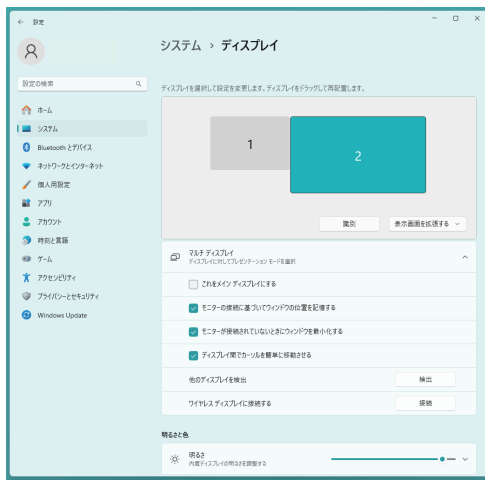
← 設定

システム › ディスプレイ

設定の検索

ホーム
システム
Bluetooth とデバイス
ネットワークとインターネット
個人用設定
アプリ
アカウント
時刻と言語
ゲーム
アクセシビリティ
プライバシーとセキュリティ
Windows Update

ディスプレイを選択して設定を変更します。ディスプレイをドラッグして再配置します。

1

2

識別

表示画面を拡張する

マルチ ディスプレイ
ディスプレイに対してプレゼンテーション モードを選択

これをメイン ディスプレイにする

モニターの接続に基づいてウィンドウの位置を記憶する

モニターが接続されていないときにウィンドウを最小化する

ディスプレイ間でカーソルを簡単に移動させる

他のディスプレイを検出

検出

ワイヤレス ディスプレイに接続する

接続

明るさと色

明るさ
内蔵ディスプレイの明るさを調整する